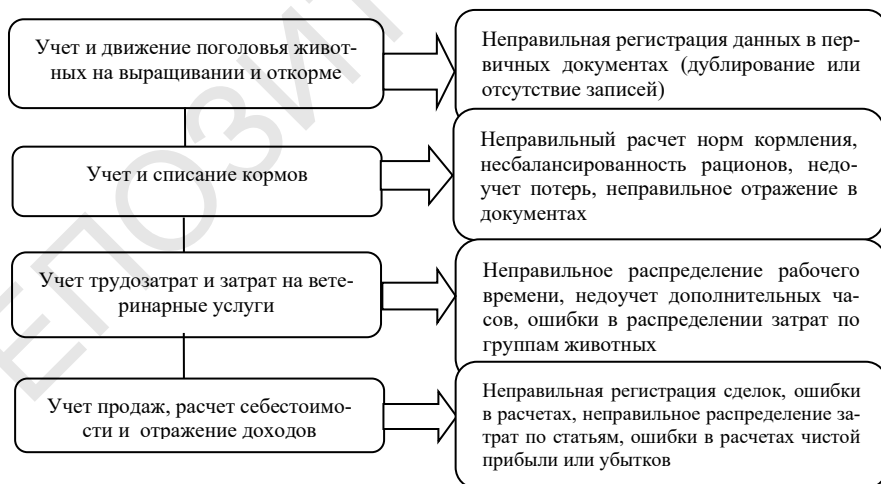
Учет и движение поголовья животных на выращивании и откорме

Неправильная регистрация данных в первичных документах (дублирование или отсутствие записей)

Учет и списание кормов

Неправильный расчет норм кормления, несбалансированность рационов, недоучет потерь, неправильное отражение в документах

Учет трудозатрат и затрат на ветеринарные услуги

Неправильное распределение рабочего времени, недоучет дополнительных часов, ошибки в распределении затрат по группам животных

Учет продаж, расчет себестоимости и отражение доходов

Неправильная регистрация сделок, ошибки в расчетах, неправильное распределение затрат по статьям, ошибки в расчетах чистой прибыли или убытков